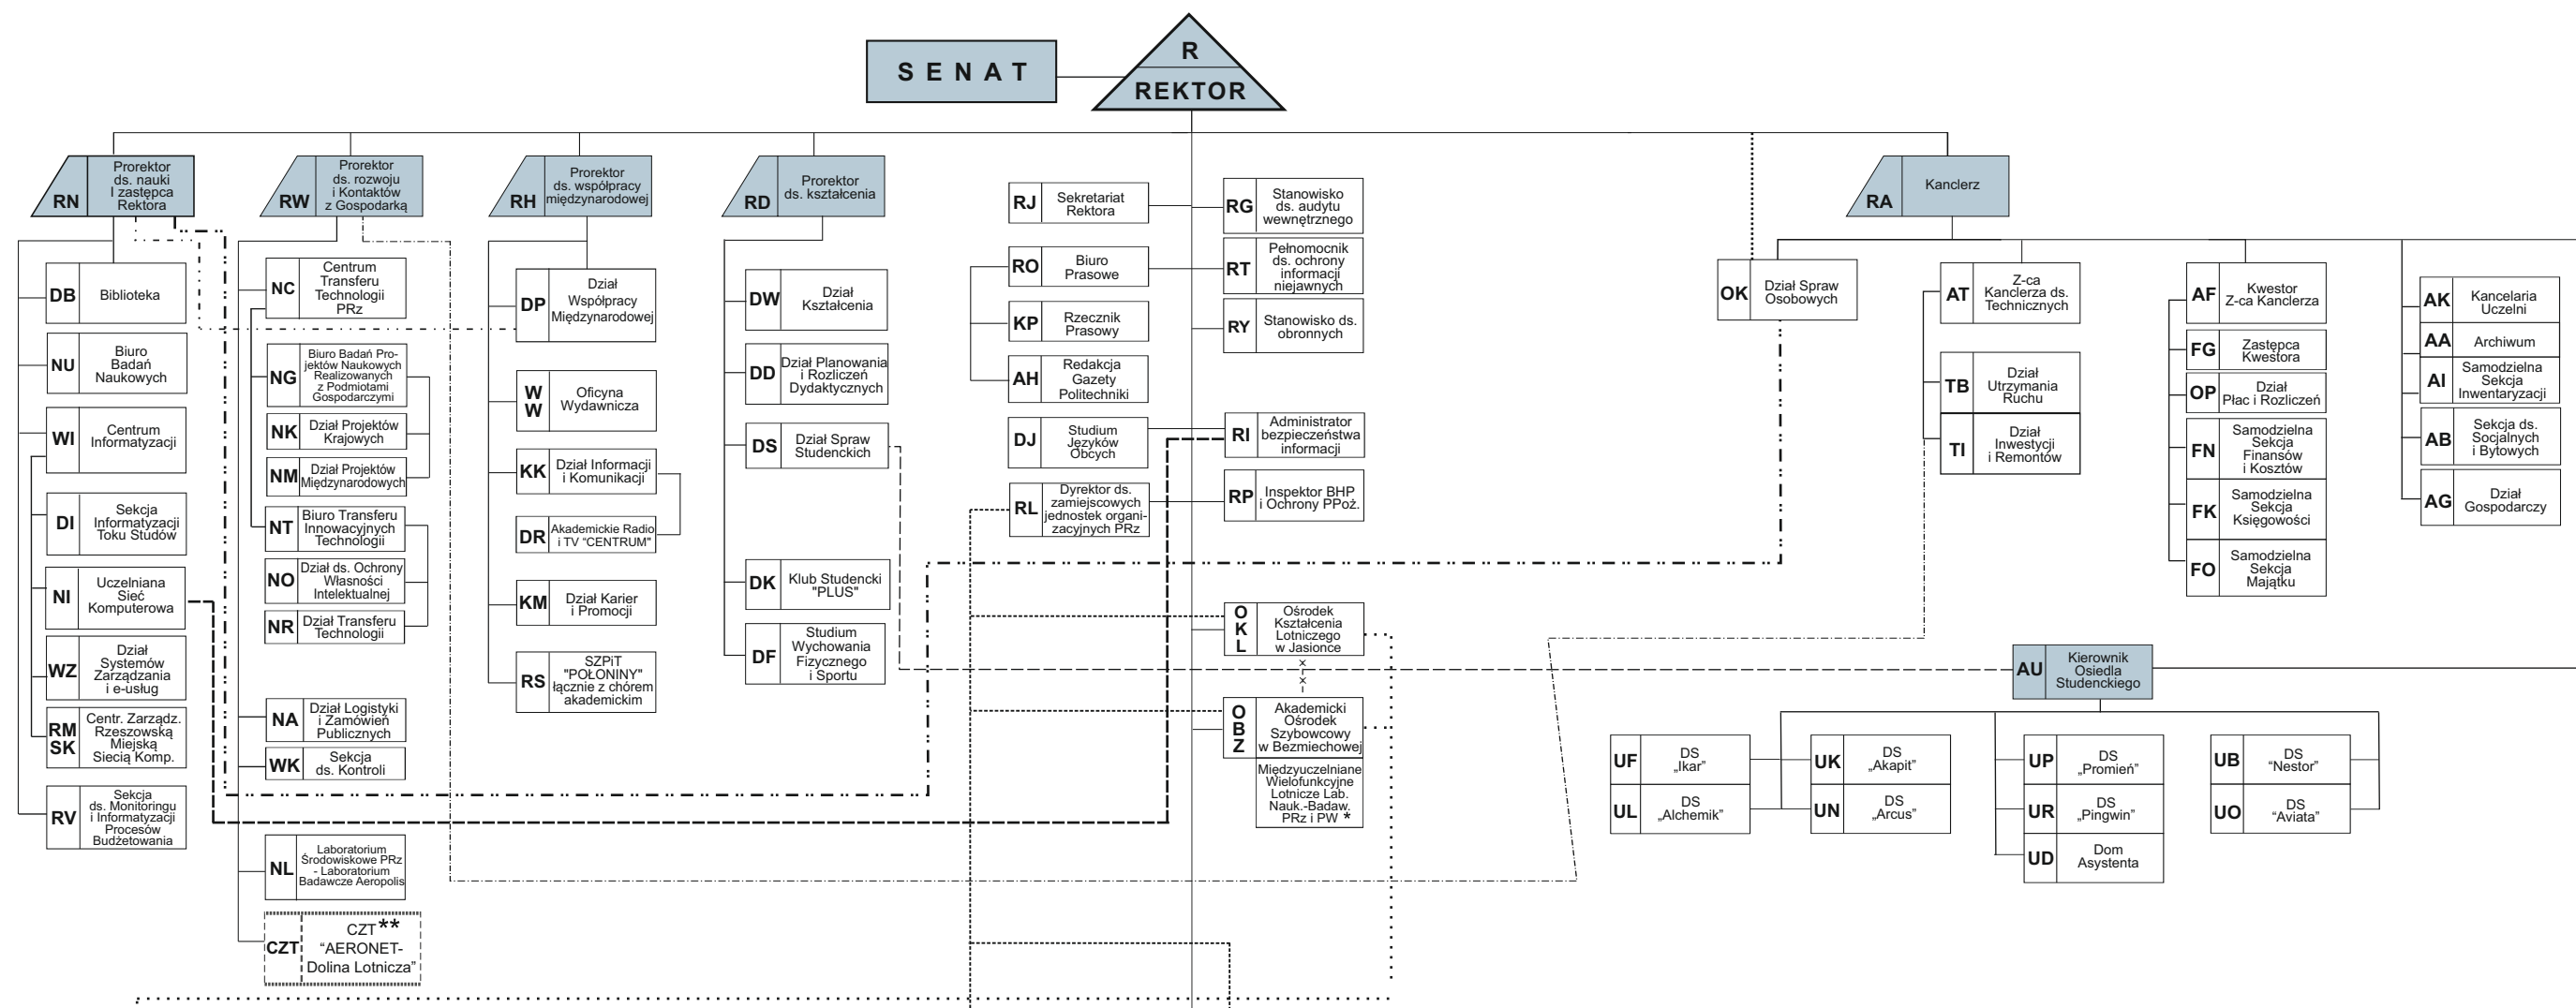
SENAT

R
REKTOR

RN Prorektor ds. nauki I zastępca Rektora
RW Prorektor ds. rozwoju i Kontaktów z Gospodarką
RH Prorektor ds. współpracy międzynarodowej
RD Prorektor ds. kształcenia
RA Kanclerz

DB Biblioteka
NU Biuro Badań Naukowych
WI Centrum Informatyzacji
DI Sekcja Informatyzacji Toku Studów
NI Uczelniana Sieć Komputerowa
WZ Dział Systemów Zarządzania i e-usług
RM SK Centr. Zarządz. Rzeszowską Miejską Siecią Komp.
RV Sekcja ds. Monitoringu i Informatyzacji Procesów Budżetowania

NC Centrum Transferu Technologii PRz
NG Biuro Badań Projektów Naukowych Realizowanych z Podmiotami Gospodarczymi
NK Dział Projektów Krajowych
NM Dział Projektów Międzynarodowych
NT Biuro Transferu Innowacyjnych Technologii
NO Dział ds. Ochrony Własności Intelektualnej
NR Dział Transferu Technologii
NA Dział Logistyki i Zamówień Publicznych
WK Sekcja ds. Kontroli
NL Laboratorium Środowiskowe PRz - Laboratorium Badawcze Aeropolis
CZT CZT** "AERONET-Dolina Lotnicza"

DP Dział Współpracy Międzynarodowej
WW Oficyna Wydawnicza
KK Dział Informacji i Komunikacji
DR Akademickie Radio i TV "CENTRUM"
KM Dział Karier i Promocji
RS SZPiT "POŁONINY" łącznie z chórem akademickim

DW Dział Kształcenia
DD Dział Planowania i Rozliczeń Dydaktycznych
DS Dział Spraw Studenckich
DK Klub Studencki "PLUS"
DF Studium Wychowania Fizycznego i Sportu

RJ Sekretariat Rektora
RO Biuro Prasowe
KP Rzecznik Prasowy
AH Redakcja Gazety Politechniki
DJ Studium Języków Obcych
RL Dyrektor ds. zamiejscowych jednostek organizacyjnych PRz

RG Stanowisko ds. audytu wewnętrznego
RT Pełnomocnik ds. ochrony informacji niejawnych
RY Stanowisko ds. obronnych
RI Administrator bezpieczeństwa informacji
RP Inspektor BHP i Ochrony PPoż.
OKL Ośrodek Kształcenia Lotniczego w Jasionce
OBZ Akademicki Ośrodek Szybowcowy w Bezmiechowej
Międzyuczelniane Wielofunkcyjne Lotnicze Lab. Nauk.-Badaw. PRz i PW *

OK Dział Spraw Osobowych
AT Z-ca Kanclerza ds. Technicznych
TB Dział Utrzymania Ruchu
TI Dział Inwestycji i Remontów
AF Kwestor Z-ca Kanclerza
FG Zastępca Kwestora
OP Dział Płac i Rozliczeń
FN Samodzielna Sekcja Finansów i Kosztów
FK Samodzielna Sekcja Księgowości
FO Samodzielna Sekcja Majątku
AK Kancelaria Uczelni
AA Archiwum
AI Samodzielna Sekcja Inwentaryzacji
AB Sekcja ds. Socjalnych i Bytowych
AG Dział Gospodarczy

AU Kierownik Osiedla Studenckiego
UF DS „Ikar"
UL DS „Alchemik"
UK DS „Akapit"
UN DS „Arcus"
UP DS „Promień"
UR DS „Pingwin"
UD Dom Asystenta
UB DS "Nestor"
UO DS "Aviata"